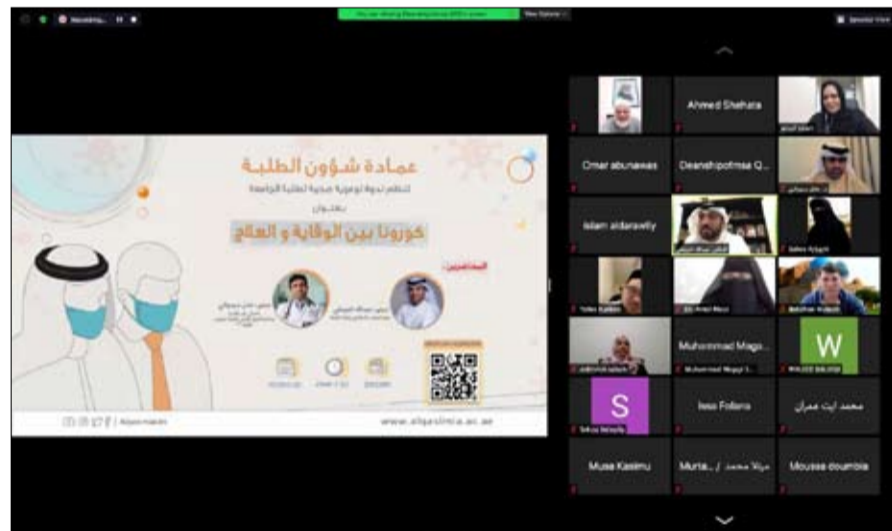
Recording...

عمادة شؤون الطلبة

تنظم ندوة توعوية صحية لطلبة الجامعة

بعنوان

كورونا بين الوقاية و العلاج

المحاضرين:

www.alqasimia.ac.ae

Ahmed Shehata

Omar abunawas

Deanshipofmsa Q...

Islam eldarawity

Muhammad Mago...

W

S

Issa Follera

محمد ايت عمران

Musa Kasimu

Murta... / مرتلا محمد

Moussa doumbia